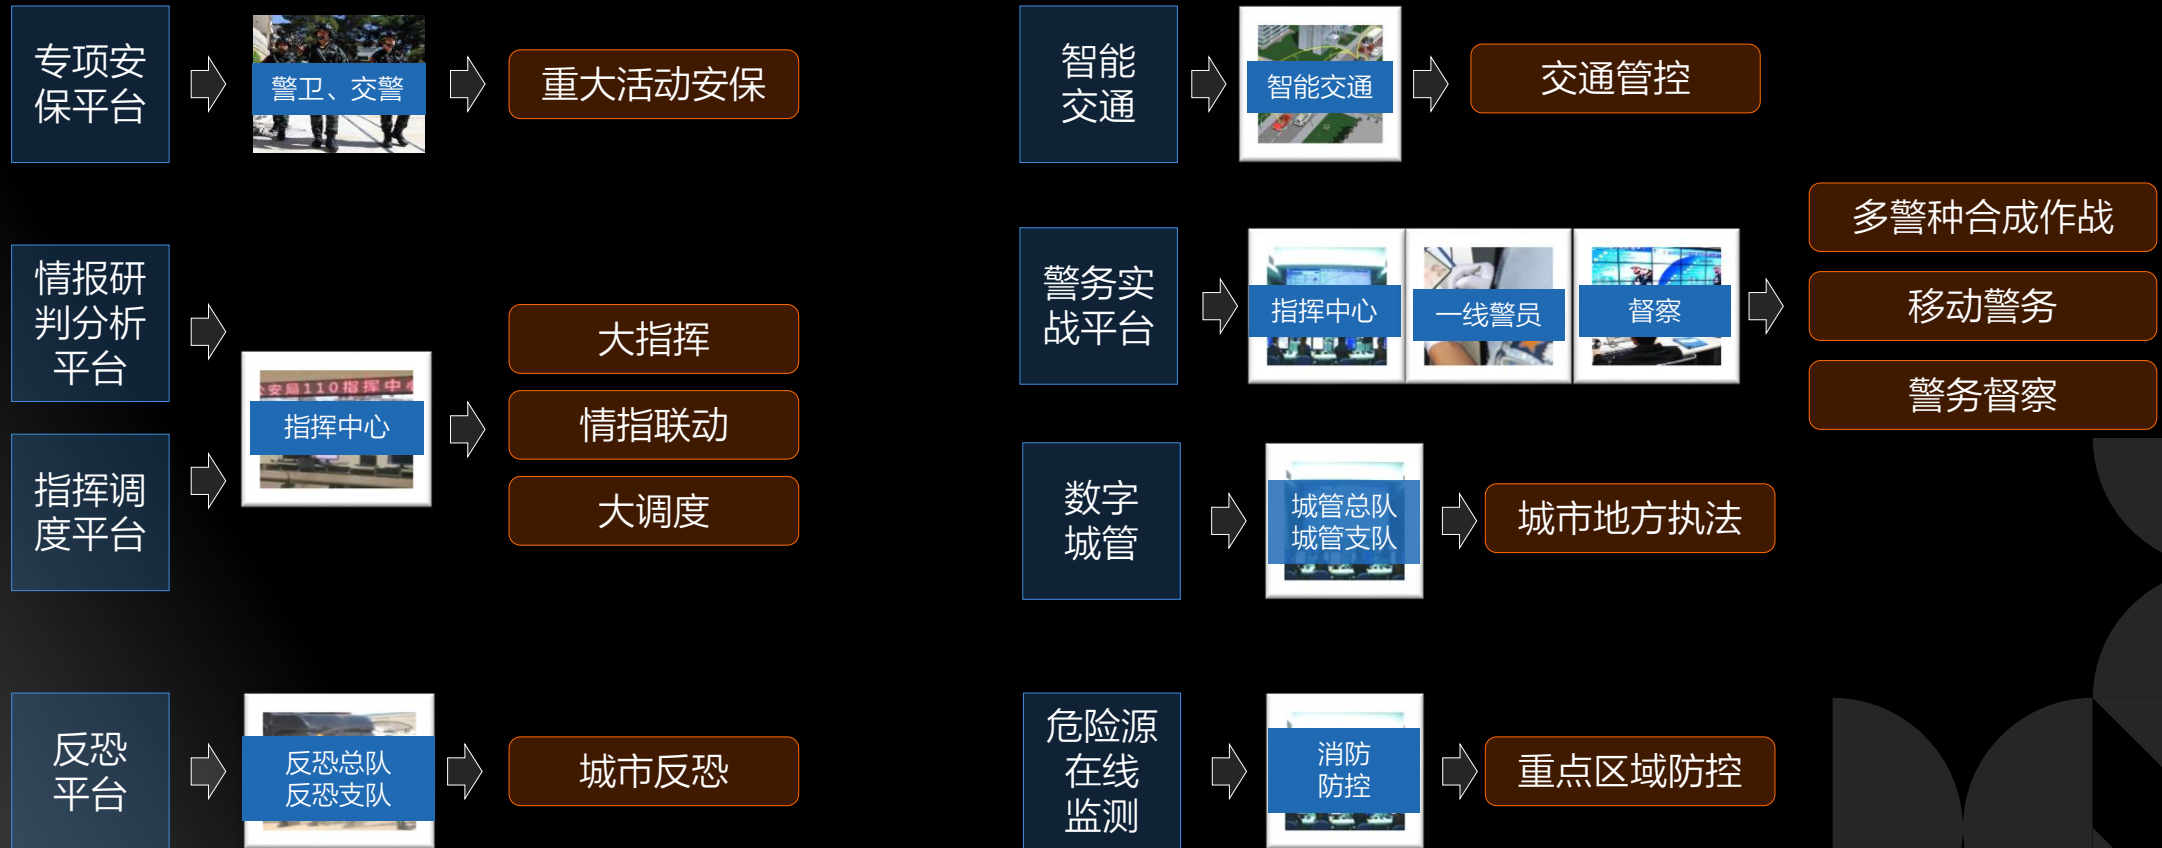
专项安保平台

警卫、交警

重大活动安保

情报研判分析平台

指挥调度平台

安局110指挥中

指挥中心

大指挥

情指联动

大调度

反恐平台

反恐总队
反恐支队

城市反恐

智能交通

智能交通

交通管控

警务实战平台

指挥中心

一线警员

督察

多警种合成作战

移动警务

警务督察

数字城管

城管总队
城管支队

城市地方执法

危险源在线监测

消防
防控

重点区域防控